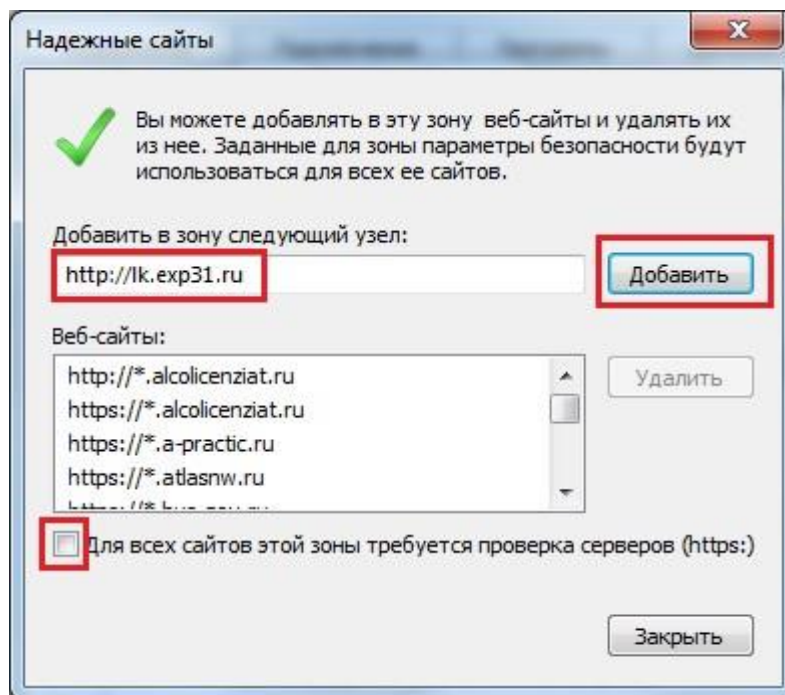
Надежные сайты

Вы можете добавлять в эту зону веб-сайты и удалять их из нее. Заданные для зоны параметры безопасности будут использоваться для всех ее сайтов.

Добавить в зону следующий узел:

http://lk.exp31.ru

Добавить

Веб-сайты:

http://*.alcolicenziat.ru
https://*.alcolicenziat.ru
https://*.a-practic.ru
https://*.atlasnw.ru
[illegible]

Удалить

Для всех сайтов этой зоны требуется проверка серверов (https:)

Закрыть